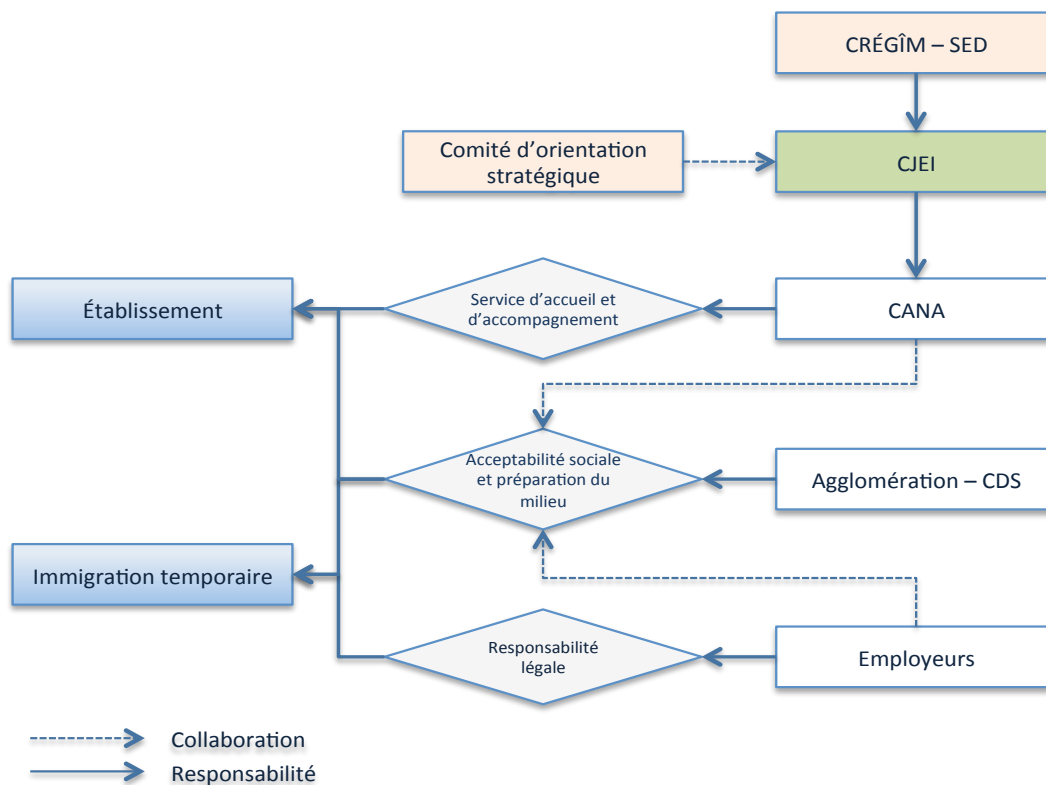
CRÉGÎM – SED

Comité d’orientation stratégique

CJEI

Établissement

Service d’accueil et d’accompagnement

CANA

Acceptabilité sociale et préparation du milieu

Agglomération – CDS

Immigration temporaire

Responsabilité légale

Employeurs

Collaboration

Responsabilité